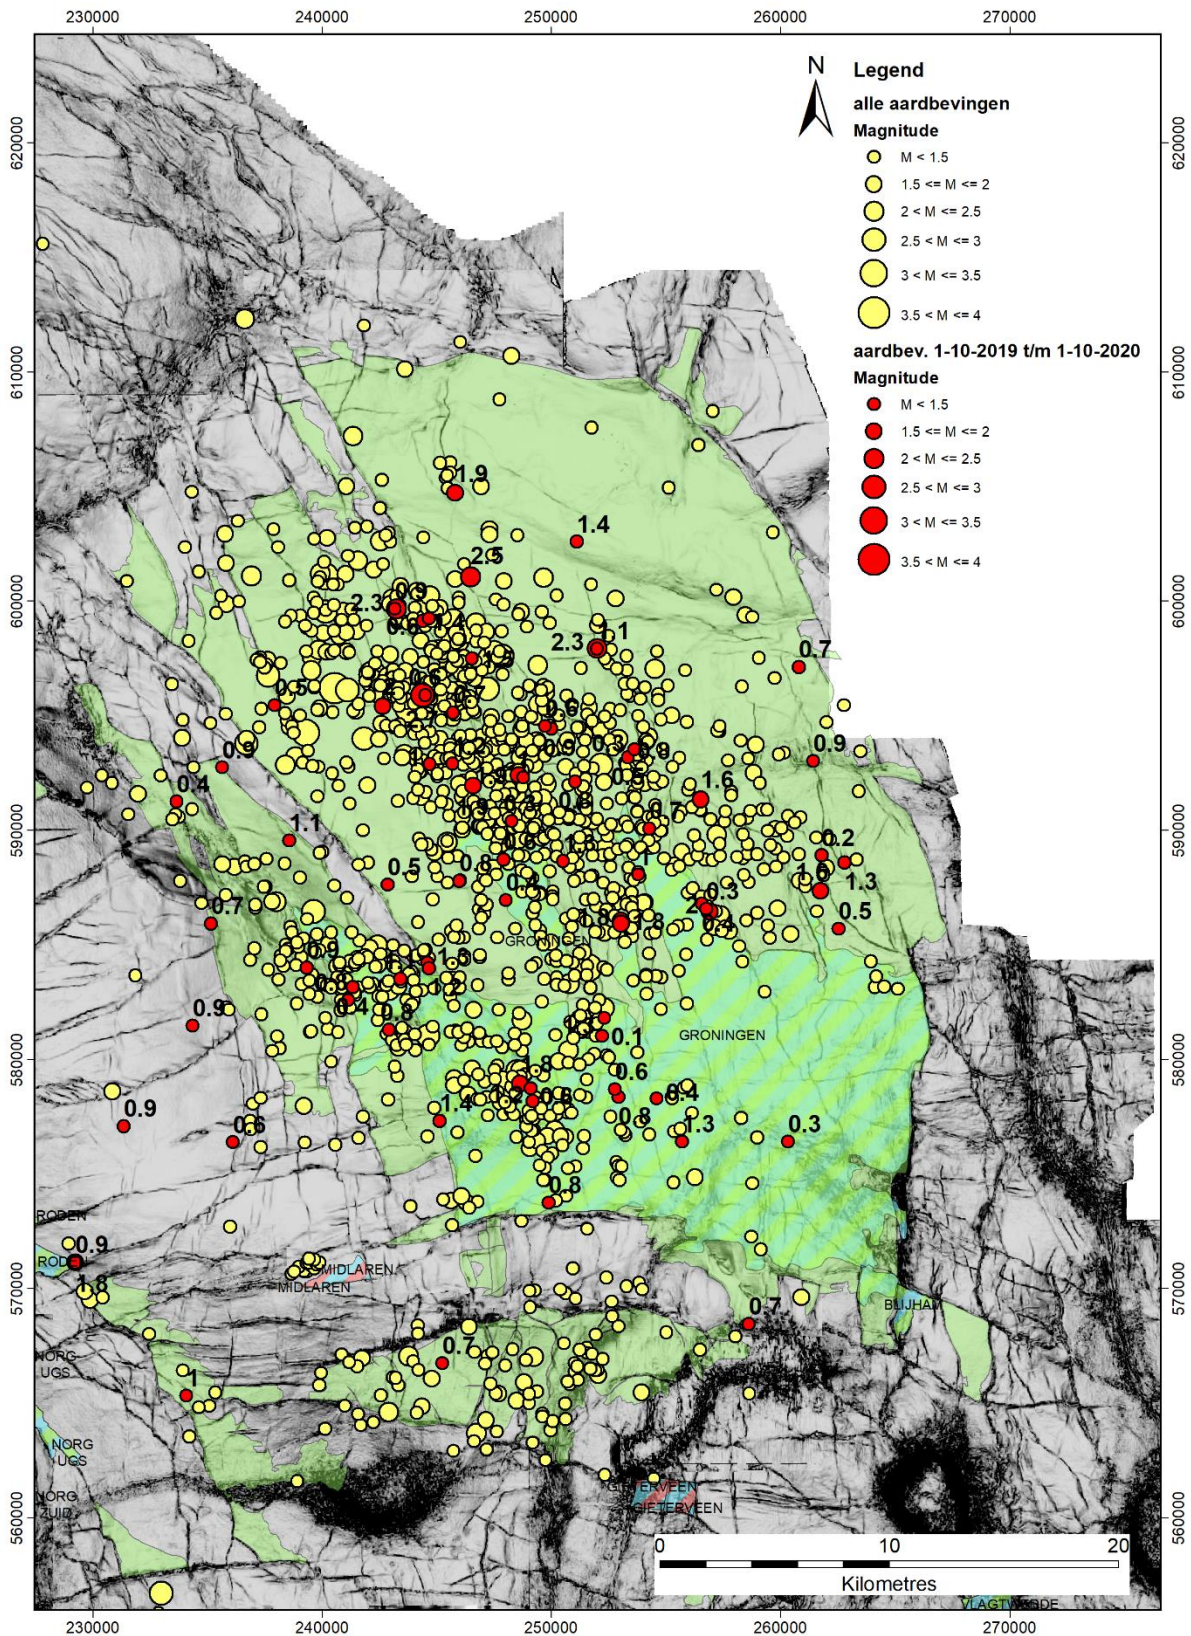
230000 240000 250000 260000 270000

620000
610000
600000
590000
580000
570000
560000

N

Legend
alle aardbevingen
Magnitude
M < 1.5
1.5 <= M <= 2
2 < M <= 2.5
2.5 < M <= 3
3 < M <= 3.5
3.5 < M <= 4

aardbev. 1-10-2019 t/m 1-10-2020
Magnitude
M < 1.5
1.5 <= M <= 2
2 < M <= 2.5
2.5 < M <= 3
3 < M <= 3.5
3.5 < M <= 4

1.9
1.4
2.5
2.3
0.9
2.3
1.1
0.7
0.5
0.9
0.9
0.4
1.6
1.1
0.2
0.5
0.8
1.3
0.7
0.3
0.5
GRONINGEN
0.9
0.9
0.1
GRONINGEN
0.6
0.4
1.4
0.9
0.6
0.8
1.3
0.3
0.8
RODEN
0.9
RODEN
1.8
MIDLAREN
MIDLAREN
0.7
BLIJHAM
NORG
UGS
0.7
1
NORG
UGS
NORG
ZUID
GIETERVEEN
GIETERVEEN
VLAGTWEDDE

0 10 20
Kilometres

230000 240000 250000 260000 270000